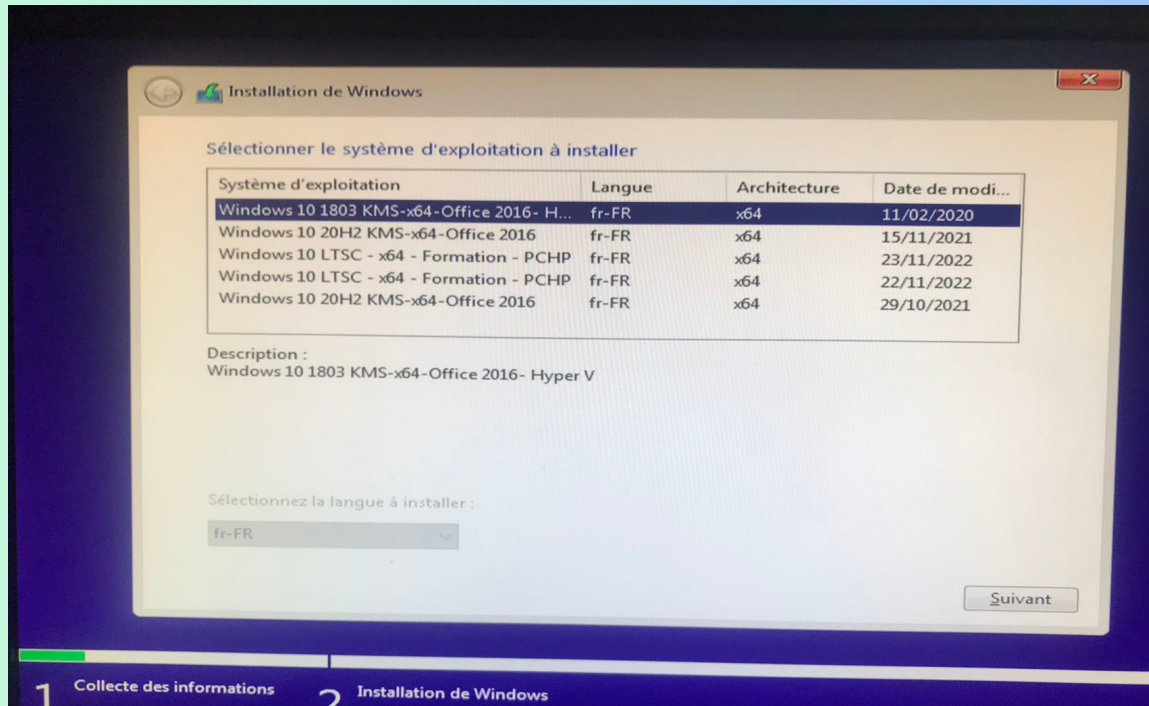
Installation de Windows

Sélectionner le système d'exploitation à installer

| Système d'exploitation | Langue | Architecture | Date de modi... |
|---|---|---|---|
| Windows 10 1803 KMS-x64-Office 2016- H... | fr-FR | x64 | 11/02/2020 |
| Windows 10 20H2 KMS-x64-Office 2016 | fr-FR | x64 | 15/11/2021 |
| Windows 10 LTSC - x64 - Formation - PCHP | fr-FR | x64 | 23/11/2022 |
| Windows 10 LTSC - x64 - Formation - PCHP | fr-FR | x64 | 22/11/2022 |
| Windows 10 20H2 KMS-x64-Office 2016 | fr-FR | x64 | 29/10/2021 |

Description :
Windows 10 1803 KMS-x64-Office 2016- Hyper V

Sélectionnez la langue à installer :
fr-FR

Suivant

1 Collecte des informations
2 Installation de Windows